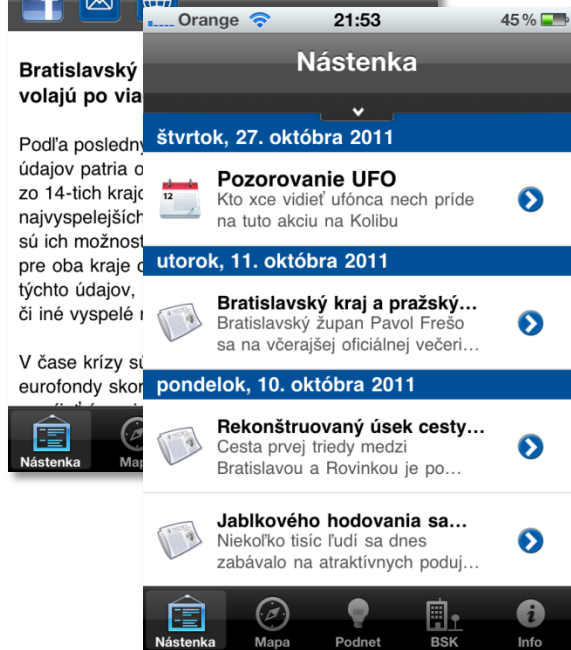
Bratislavský
volajú po via

Podľa posledny
údajov patria o
zo 14-tich krajo
najvyspelejších
sú ich možnost
pre oba kraje o
týchto údajov,
či iné vyspelé r

V čase krízy sú
eurofondy skon

Nástenka
Map

Orange 21:53 45 %

Nástenka

štvrtok, 27. októbra 2011

12

Pozorovanie UFO
Kto xce vidieť ufónca nech príde na tuto akciu na Kolibu

utorok, 11. októbra 2011

Bratislavský kraj a pražský…
Bratislavský župan Pavol Frešo sa na včerajšej oficiálnej večeri…

pondelok, 10. októbra 2011

Rekonštruovaný úsek cesty…
Cesta prvej triedy medzi Bratislavou a Rovinkou je po…

Jablkového hodovania sa…
Niekoľko tisíc ľudí sa dnes zabávalo na atraktívnych poduj…

Nástenka
Mapa
Podnet
BSK
Info